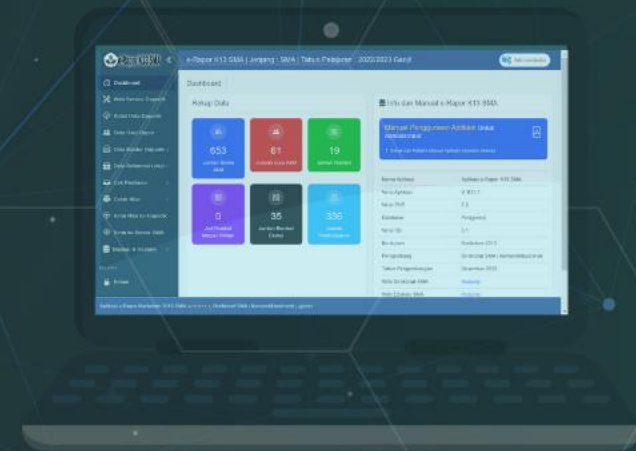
e-Rapor K13 SMA | Jenjang : SMA | Tahun Pelajaran : 2022/2023 Genjil

Dashboard

Rekap Data

653

81

19

0

35

336

Info dan Manual e-Rapor K13 SMA

Manual Penggunaan Aplikasi Untuk Administrator

Nama Aplikasi	Aplikasi e-Rapor K13 SMA

Versi Aplikasi	V. 8.1.1

Versi PHP	7.3

Database	PostgreSQL

Kurikulum	Kurikulum 2013

Tahun Pengembangan	Desember 2022

Dashboard

Keluar